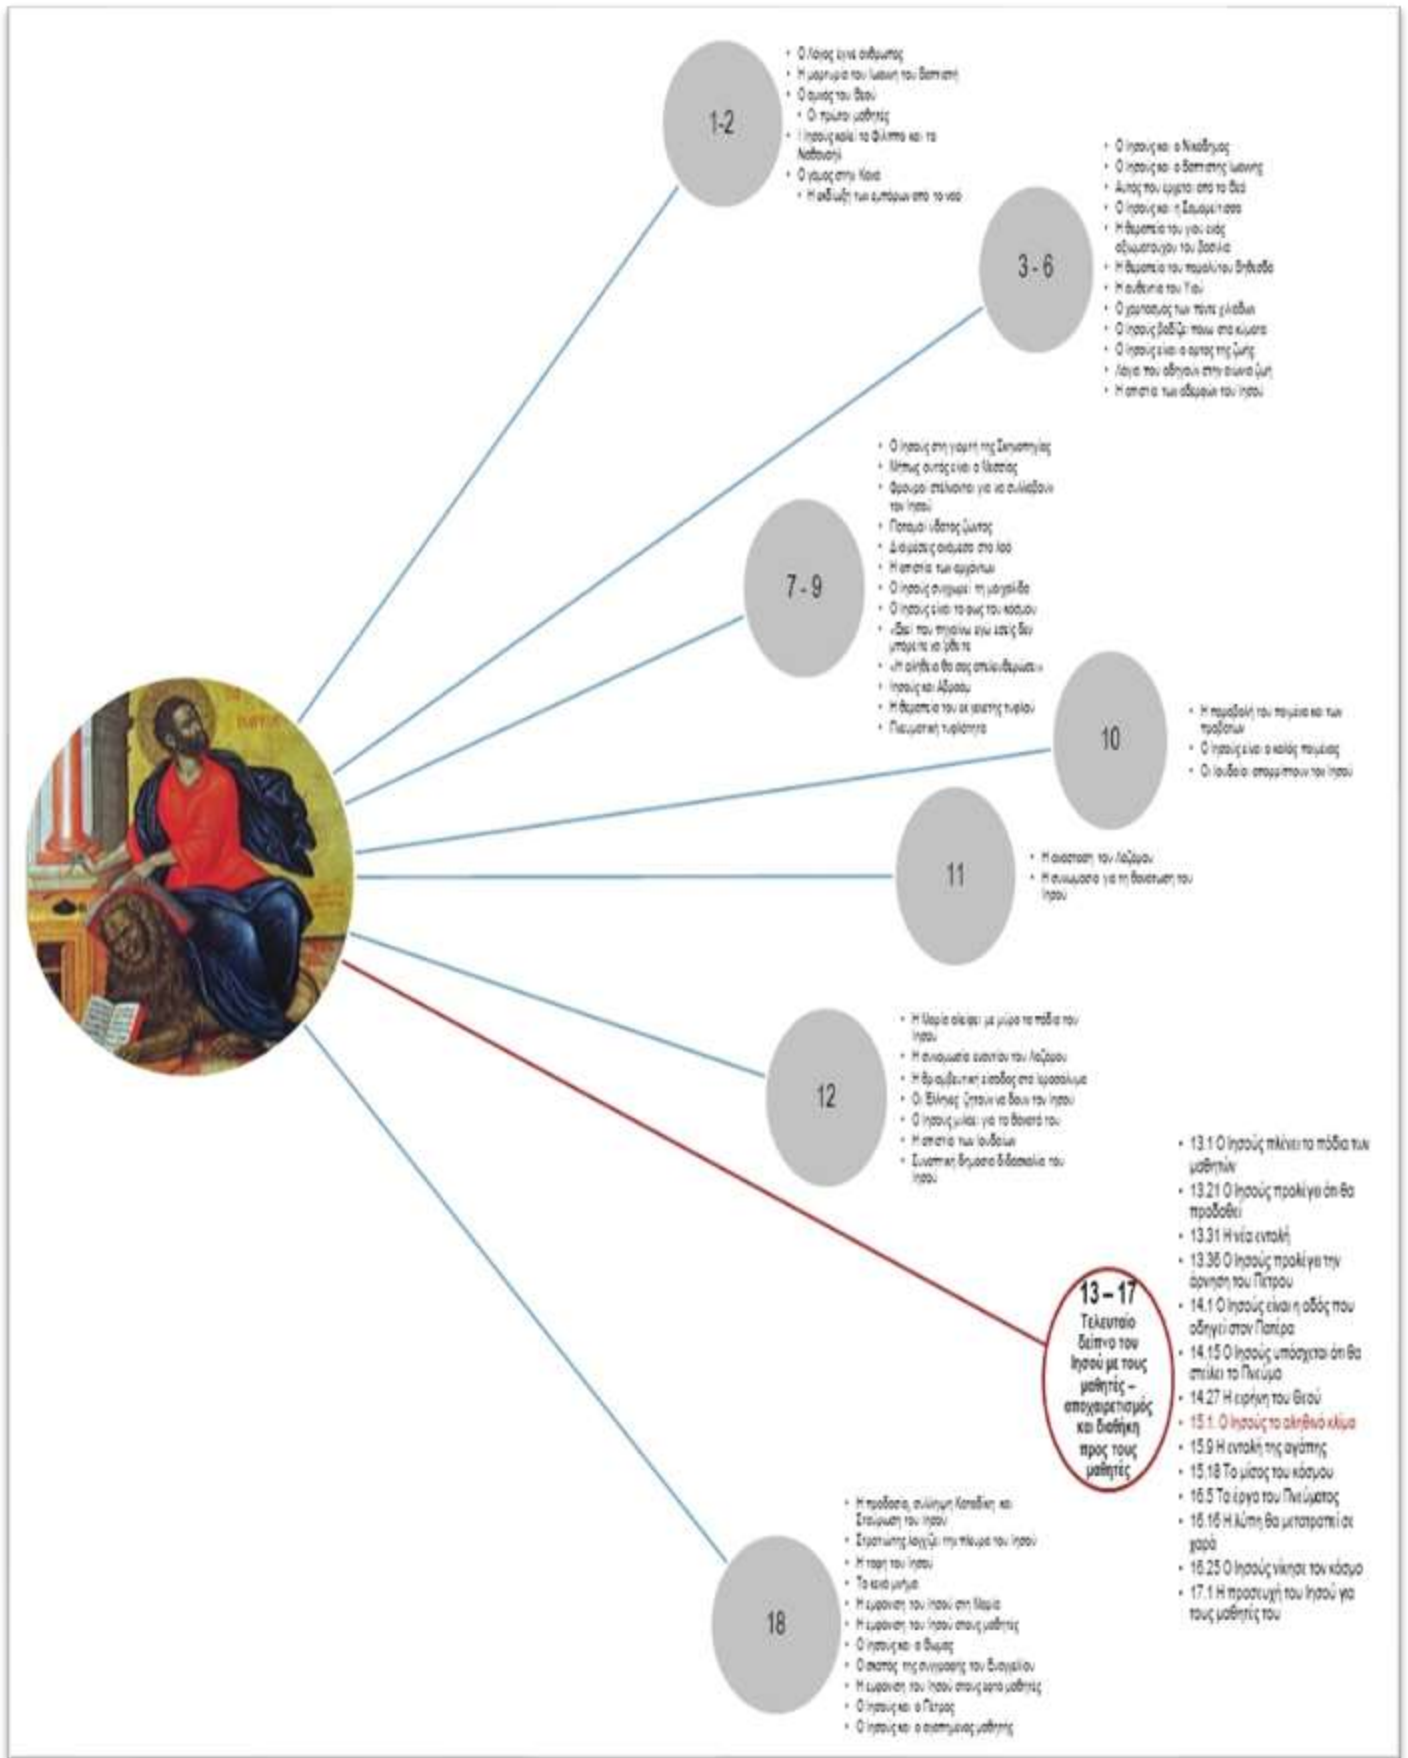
1-2

- Ο λόγος έγινε άνθρωπος
- Η μαρτυρία του Ιωάννη του Βαπτιστή
- Ο αμνός του Θεού
- Οι πρώτοι μαθητές
- Ο Ιησούς καλεί το Φίλιππο και το Ναθαναήλ
- Ο γάμος στην Κανά
- Η εκδίωξη των εμπόρων από το ναό

3 - 6

- Ο Ιησούς και ο Νικόδημος
- Ο Ιησούς και ο Βαπτιστής Ιωάννης
- Αυτός που έρχεται από το Θεό
- Ο Ιησούς και η Σαμαρείτισσα
- Η θεραπεία του γιου ενός αξιωματούχου του βασιλιά
- Η θεραπεία του παραλύτου στη Βηθεσδά
- Η αυθεντία του Υιού
- Ο χορτασμός των πέντε χιλιάδων
- Ο Ιησούς βαδίζει πάνω στα κύματα
- Ο Ιησούς είναι ο άρτος της ζωής
- Λόγια που οδηγούν στην αιώνια ζωή
- Η απιστία των αδερφών του Ιησού

7 - 9

- Ο Ιησούς στη γιορτή της Σκηνοπηγίας
- Μήπως αυτός είναι ο Μεσσίας
- Φρουροί στέλνονται για να συλλάβουν τον Ιησού
- Ποταμοί ύδατος ζώντος
- Διαιρέσεις ανάμεσα στο λαό
- Η απιστία των αρχόντων
- Ο Ιησούς συγχωρεί τη μοιχαλίδα
- Ο Ιησούς είναι το φως του κόσμου
- «Εκεί που πηγαίνω εγώ εσείς δεν μπορείτε να έλθετε»
- «Η αλήθεια θα σας ελευθερώσει»
- Ιησούς και Αβραάμ
- Η θεραπεία του εκ γενετής τυφλού
- Πνευματική τυφλότητα

10

- Η παραβολή του ποιμένα και των προβάτων
- Ο Ιησούς είναι ο καλός ποιμένας
- Οι Ιουδαίοι απορρίπτουν τον Ιησού

11

- Η ανάσταση του Λαζάρου
- Η συνωμοσία για τη θανάτωση του Ιησού

12

- Η Μαρία αλείφει με μύρο τα πόδια του Ιησού
- Η συνωμοσία εναντίον του Λαζάρου
- Η θριαμβευτική είσοδος στα Ιεροσόλυμα
- Οι Έλληνες ζητούν να δουν τον Ιησού
- Ο Ιησούς μιλάει για το θάνατό του
- Η απιστία των Ιουδαίων
- Συνοπτική δημόσια διδασκαλία του Ιησού

13 – 17
Τελευταίο δείπνο του Ιησού με τους μαθητές – αποχαιρετισμός και διαθήκη προς τους μαθητές

- 13.1 Ο Ιησούς πλένει τα πόδια των μαθητών
- 13.21 Ο Ιησούς προλέγει ότι θα προδοθεί
- 13.31 Η νέα εντολή
- 13.36 Ο Ιησούς προλέγει την άρνηση του Πέτρου
- 14.1 Ο Ιησούς είναι η οδός που οδηγεί στον Πατέρα
- 14.15 Ο Ιησούς υπόσχεται ότι θα στείλει το Πνεύμα
- 14.27 Η ειρήνη του Θεού
- 15.1. Ο Ιησούς το αληθινό κλήμα
- 15.9 Η εντολή της αγάπης
- 15.18 Το μίσος του κόσμου
- 16.5 Το έργο του Πνεύματος
- 16.16 Η λύπη θα μετατραπεί σε χαρά
- 16.25 Ο Ιησούς νίκησε τον κόσμο
- 17.1 Η προσευχή του Ιησού για τους μαθητές του

18

- Η προδοσία, σύλληψη, Καταδίκη και Σταύρωση του Ιησού
- Στρατιώτης λογχίζει την πλευρά του Ιησού
- Η ταφή του Ιησού
- Το κενό μνήμα
- Η εμφάνιση του Ιησού στη Μαρία
- Η εμφάνιση του Ιησού στους μαθητές
- Ο Ιησούς και ο Θωμάς
- Ο σκοπός της συγγραφής του Ευαγγελίου
- Η εμφάνιση του Ιησού στους επτά μαθητές
- Ο Ιησούς και ο Πέτρος
- Ο Ιησούς και ο αγαπημένος μαθητής